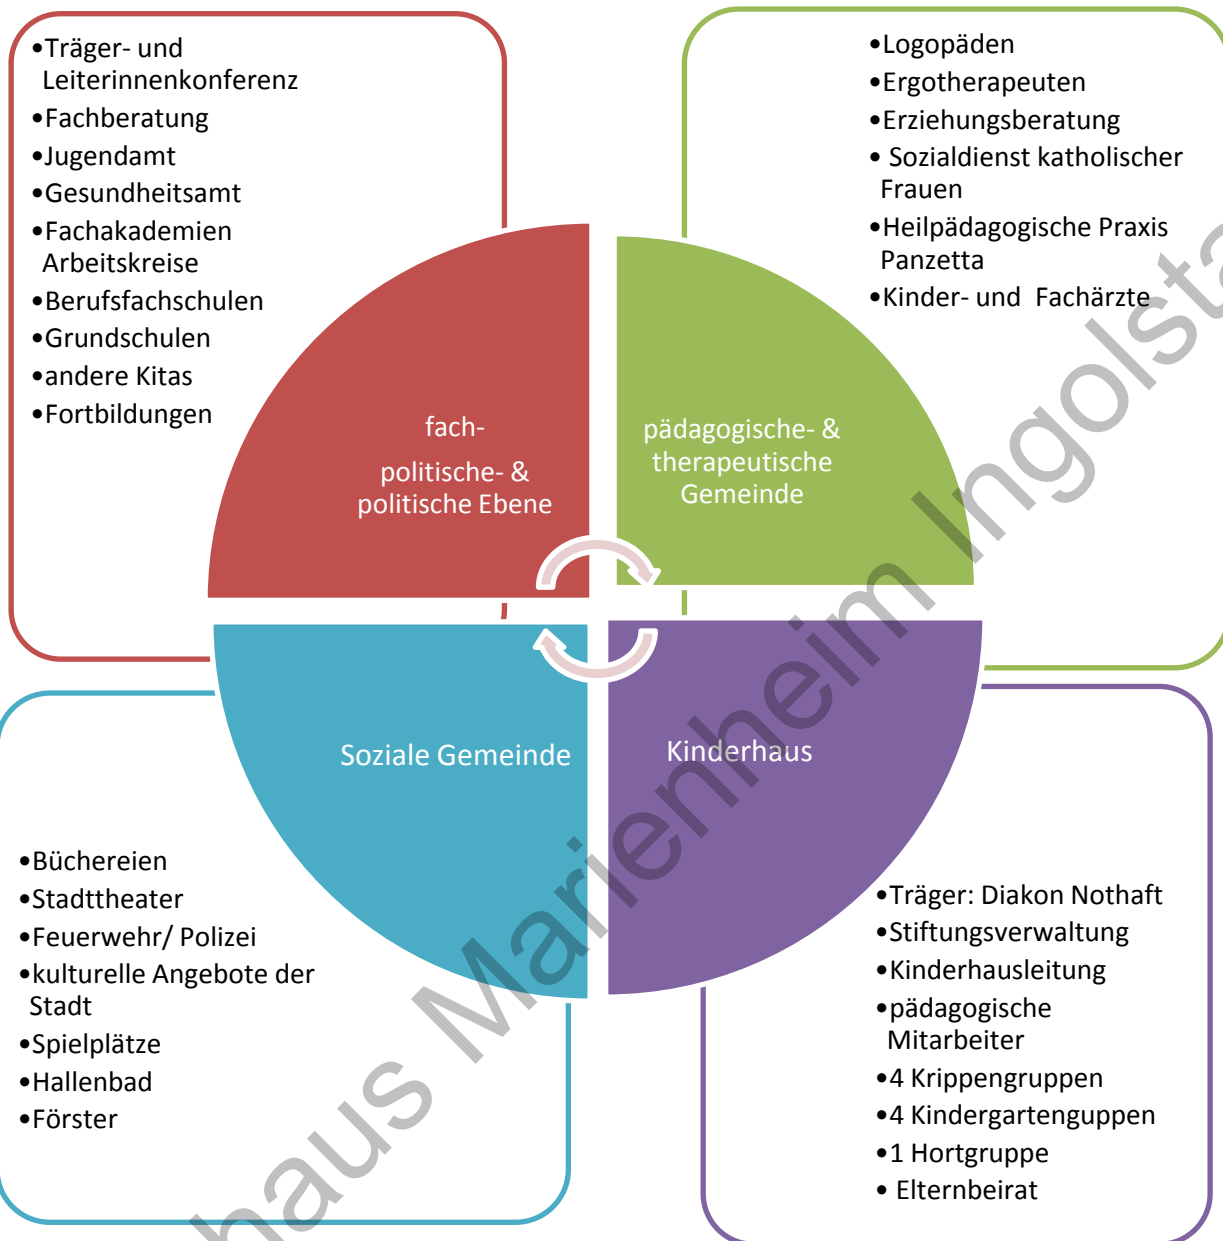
•Träger- und Leiterinnenkonferenz
•Fachberatung
•Jugendamt
•Gesundheitsamt
•Fachakademien Arbeitskreise
•Berufsfachschulen
•Grundschulen
•andere Kitas
•Fortbildungen

•Logopäden
•Ergotherapeuten
•Erziehungsberatung
• Sozialdienst katholischer Frauen
•Heilpädagogische Praxis Panzetta
•Kinder- und Fachärzte

fach-
politische- & politische Ebene

pädagogische- & therapeutische Gemeinde

Soziale Gemeinde

Kinderhaus

•Büchereien
•Stadttheater
•Feuerwehr/ Polizei
•kulturelle Angebote der Stadt
•Spielplätze
•Hallenbad
•Förster

•Träger: Diakon Nothaft
•Stiftungsverwaltung
•Kinderhausleitung
•pädagogische Mitarbeiter
•4 Krippengruppen
•4 Kindergartenguppen
•1 Hortgruppe
• Elternbeirat

haus Marienheim Ingolsta